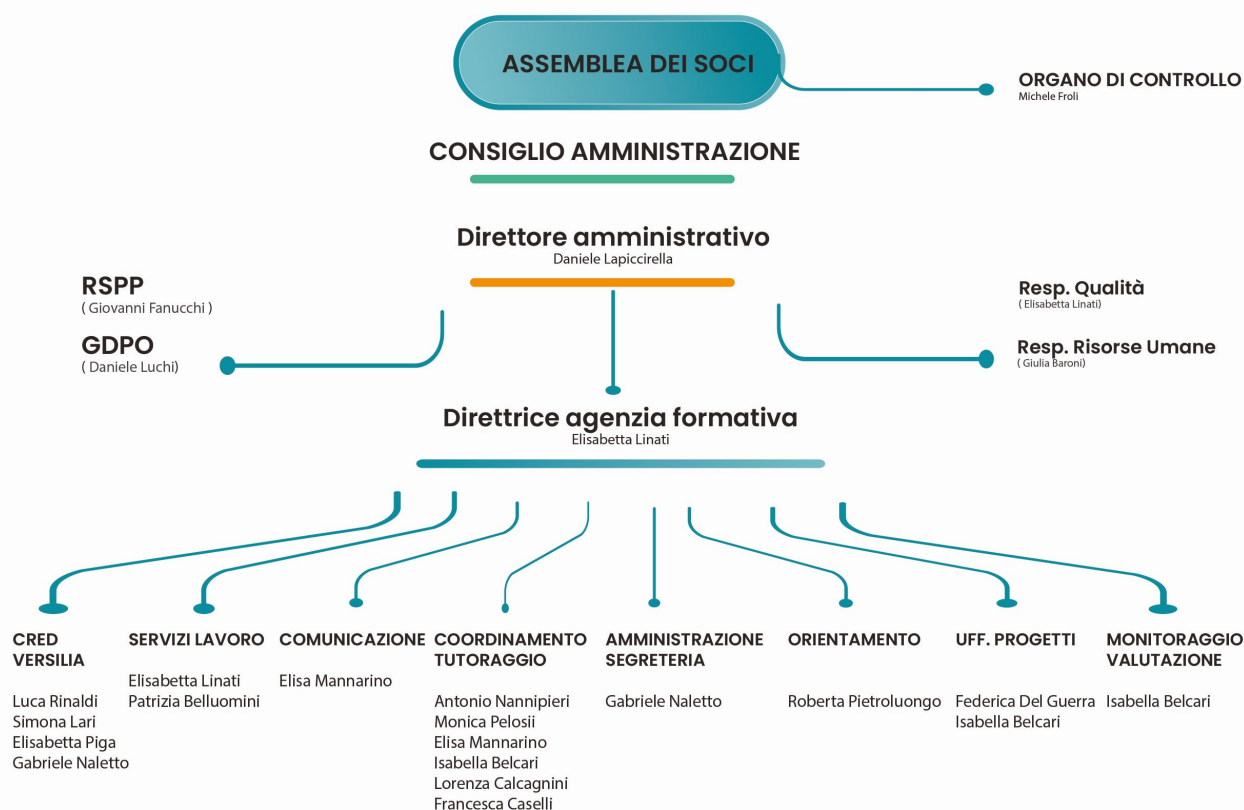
ASSEMBLEA DEI SOCI

ORGANO DI CONTROLLO
Michele Froli

CONSIGLIO AMMINISTRAZIONE

Direttore amministrativo
Daniele Lapiccirella

RSPP
( Giovanni Fanucchi )

GDPO
( Daniele Luchi)

Resp. Qualità
( Elisabetta Linati)

Resp. Risorse Umane
( Giulia Baroni)

Direttrice agenzia formativa
Elisabetta Linati

CRED VERSILIA

Luca Rinaldi
Simona Lari
Elisabetta Piga
Gabriele Naletto

SERVIZI LAVORO

Elisabetta Linati
Patrizia Belluomini

COMUNICAZIONE

Elisa Mannarino

COORDINAMENTO TUTORAGGIO

Antonio Nannipieri
Monica Pelosii
Elisa Mannarino
Isabella Belcari
Lorenza Calcagnini
Francesca Caselli

AMMINISTRAZIONE SEGRETERIA

Gabriele Naletto

ORIENTAMENTO

Roberta Pietroluongo

UFF. PROGETTI

Federica Del Guerra
Isabella Belcari

MONITORAGGIO VALUTAZIONE

Isabella Belcari